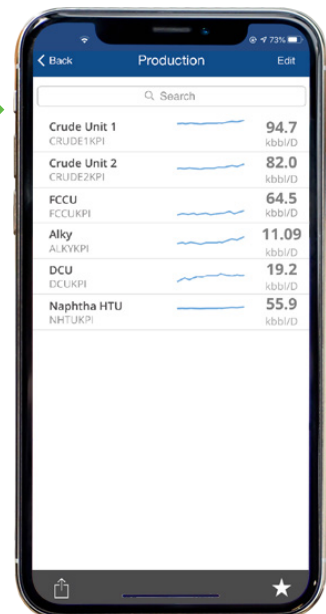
73%

Back Production Edit

Search

Crude Unit 1
CRUDE1KPI
94.7
kbbl/D

Crude Unit 2
CRUDE2KPI
82.0
kbbl/D

FCCU
FCCUKPI
64.5
kbbl/D

Alky
ALKYKPI
11.09
kbbl/D

DCU
DCUKPI
19.2
kbbl/D

Naphtha HTU
NHTUKPI
55.9
kbbl/D